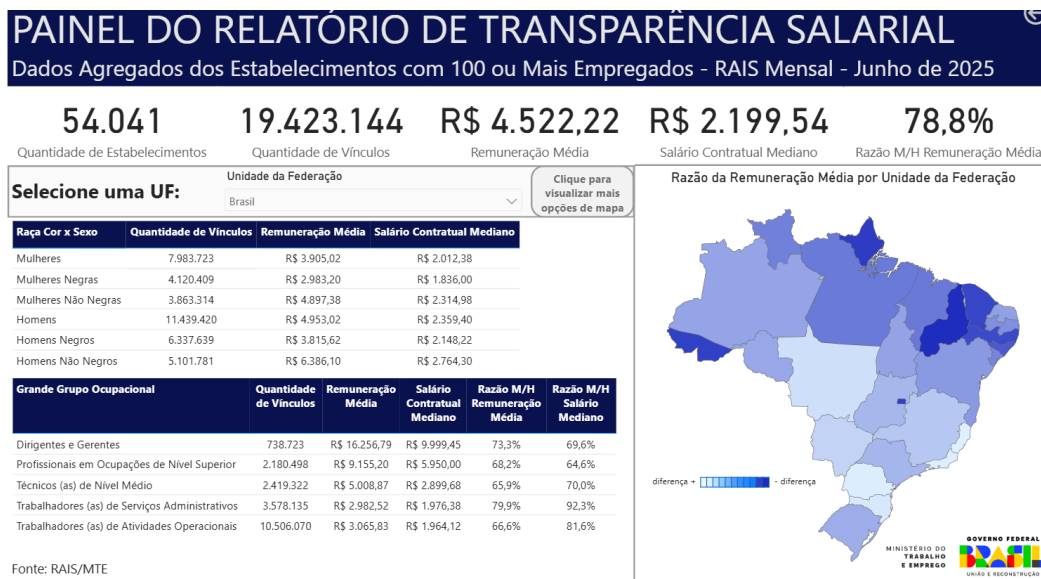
PAINEL DO RELATÓRIO DE TRANSPARÊNCIA SALARIAL

Dados Agregados dos Estabelecimentos com 100 ou Mais Empregados - RAIS Mensal - Junho de 2025

54.041
Quantidade de Estabelecimentos

19.423.144
Quantidade de Vínculos

R$ 4.522,22
Remuneração Média

R$ 2.199,54
Salário Contratual Mediano

78,8%
Razão M/H Remuneração Média

Selecione uma UF:

Unidade da Federação
Brasil

Clique para visualizar mais opções de mapa

| Raça Cor x Sexo | Quantidade de Vínculos | Remuneração Média | Salário Contratual Mediano |
|---|---|---|---|
| Mulheres | 7.983.723 | R$ 3.905,02 | R$ 2.012,38 |
| Mulheres Negras | 4.120.409 | R$ 2.983,20 | R$ 1.836,00 |
| Mulheres Não Negras | 3.863.314 | R$ 4.897,38 | R$ 2.314,98 |
| Homens | 11.439.420 | R$ 4.953,02 | R$ 2.359,40 |
| Homens Negros | 6.337.639 | R$ 3.815,62 | R$ 2.148,22 |
| Homens Não Negros | 5.101.781 | R$ 6.386,10 | R$ 2.764,30 |

| Grande Grupo Ocupacional | Quantidade de Vínculos | Remuneração Média | Salário Contratual Mediano | Razão M/H Remuneração Média | Razão M/H Salário Mediano |
|---|---|---|---|---|---|
| Dirigentes e Gerentes | 738.723 | R$ 16.256,79 | R$ 9.999,45 | 73,3% | 69,6% |
| Profissionais em Ocupações de Nível Superior | 2.180.498 | R$ 9.155,20 | R$ 5.950,00 | 68,2% | 64,6% |
| Técnicos (as) de Nível Médio | 2.419.322 | R$ 5.008,87 | R$ 2.899,68 | 65,9% | 70,0% |
| Trabalhadores (as) de Serviços Administrativos | 3.578.135 | R$ 2.982,52 | R$ 1.976,38 | 79,9% | 92,3% |
| Trabalhadores (as) de Atividades Operacionais | 10.506.070 | R$ 3.065,83 | R$ 1.964,12 | 66,6% | 81,6% |

Fonte: RAIS/MTE

Razão da Remuneração Média por Unidade da Federação

diferença + - diferença

MINISTÉRIO DO TRABALHO E EMPREGO

GOVERNO FEDERAL
BRASIL
UNIÃO E RECONSTRUÇÃO